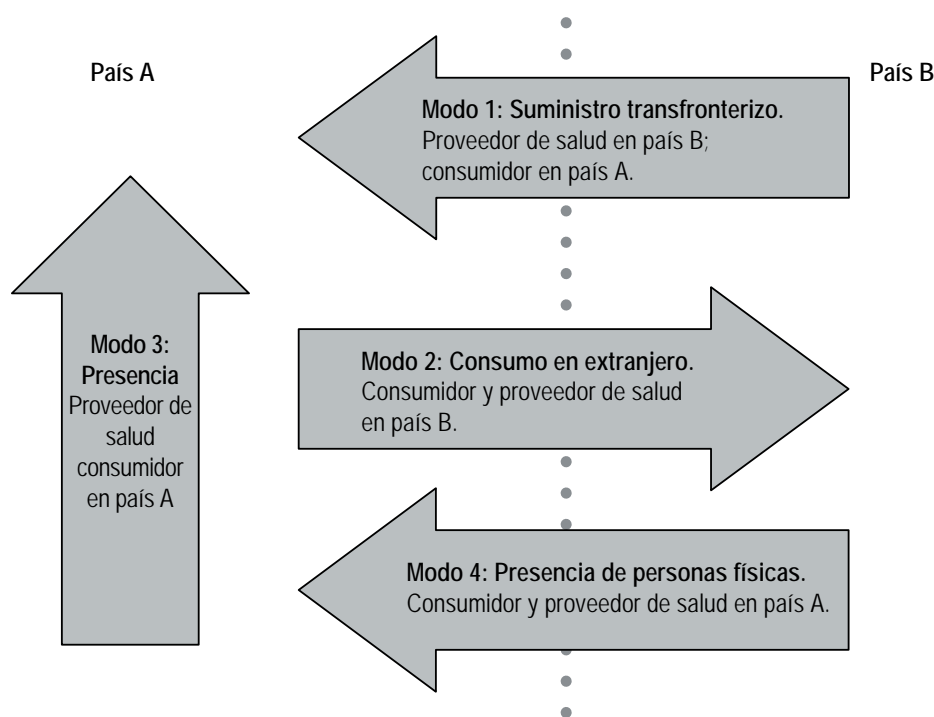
País A

País B

**Modo 1: Suministro transfronterizo.**
Proveedor de salud en país B; consumidor en país A.

**Modo 3: Presencia**
Proveedor de salud consumidor en país A

**Modo 2: Consumo en extranjero.**
Consumidor y proveedor de salud en país B.

**Modo 4: Presencia de personas físicas.**
Consumidor y proveedor de salud en país A.